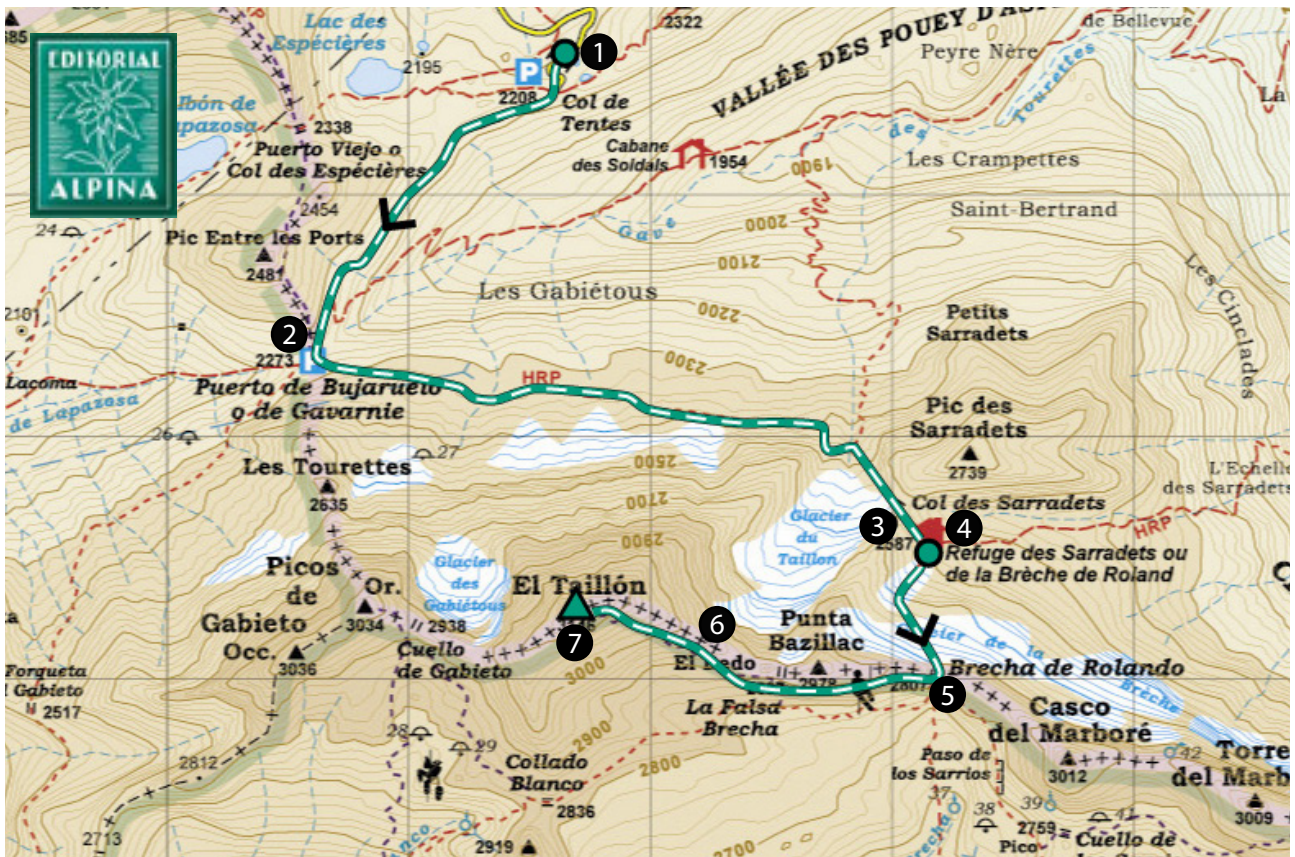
EDITORIAL
ALPINA

Lac des Espécières
2195
2208
P
1
Col de Tentes
2322
VALLÉE DES POUEY D'AS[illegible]
de Bellevue
Peyre Nère
Tourettes
La
Ibón de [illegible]apazosa
2338
Puerto Viejo o Col des Espécières
Cabane des Soldats
1954
1900
Les Crampettes
Saint-Bertrand
2454
Pic Entre les Ports
2481
Gave
2000
2100
Les Cinclades
Les Gabiétous
2200
Petits Sarradets
2101
2
2273
Puerto de Bujaruelo o de Gavarnie
Lacoma
de Lapazosa
HRP
2300
Pic des Sarradets
2739
26
27
Les Tourettes
2635
2500
2700
L'Echelle des Sarradets
Col des Sarradets
Glacier du Taillon
3
2587
4
Refuge des Sarradets ou de la Brèche de Roland
HRP
2900
Picos de Gabieto Occ.
3036
Or.
3034
Glaciar des Gabiétous
2938
El Taillón
7
6
Punta Bazillac
Glacier de la Brèche
Forqueta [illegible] Gabieto
2517
Cuello de Gabieto
3000
El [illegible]edo
2979
2807
Brecha de Rolando
5
Casco del Marboré
La Falsa Brecha
28
29
2812
2900
Collado Blanco
2836
2800
Paso de los Sarrios
37
38
39
3012
42
41
Torre del Marb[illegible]
3009
2713
2919
2700
Pico
2759
Cuello de